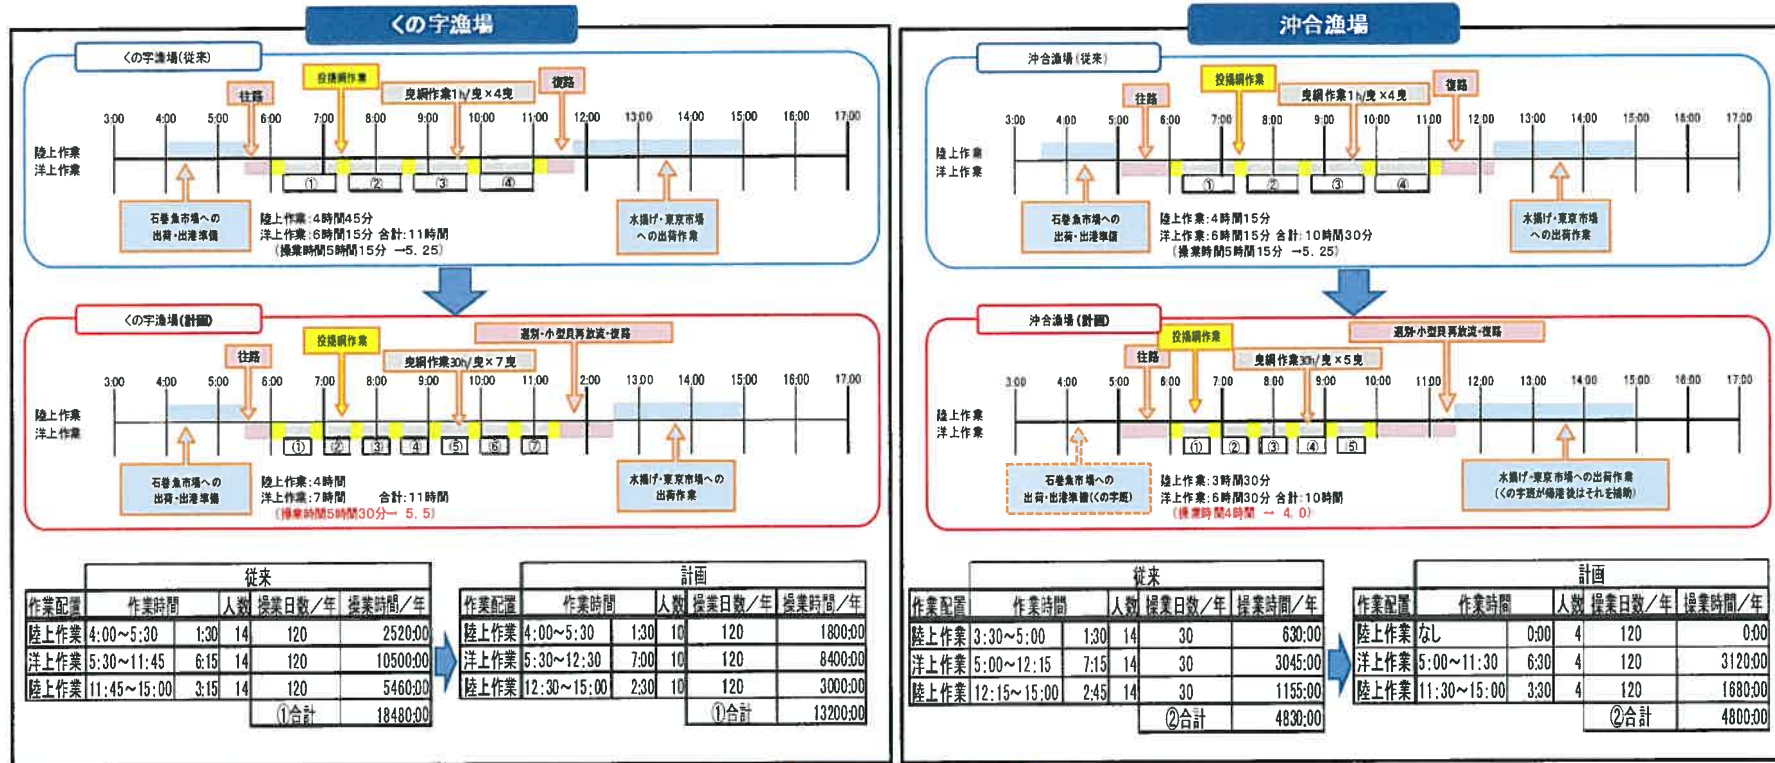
くの字漁場

くの字漁場(従来)

往路 投揚網作業 曳網作業1h/曳×4曳 復路

3:00 4:00 5:00 6:00 7:00 8:00 9:00 10:00 11:00 12:00 13:00 14:00 15:00 16:00 17:00

陸上作業
洋上作業

① ② ③ ④

石巻魚市場への出荷・出漁準備

陸上作業:4時間45分
洋上作業:6時間15分 合計:11時間
(操業時間5時間15分 →5.25)

水揚げ・東京市場への出荷作業

くの字漁場(計画)

往路 投揚網作業 曳網作業30m/曳×7曳 選別・小型貝再放流・復路

3:00 4:00 5:00 6:00 7:00 8:00 9:00 10:00 11:00 12:00 13:00 14:00 15:00 16:00 17:00

陸上作業
洋上作業

① ② ③ ④ ⑤ ⑥ ⑦

石巻魚市場への出荷・出漁準備

陸上作業:4時間
洋上作業:7時間 合計:11時間
(操業時間5時間30分→ 5.5)

水揚げ・東京市場への出荷作業

従来

| 作業配置 | 作業時間 | | 人数 | 操業日数/年 | 操業時間/年 |
|---|---|---|---|---|---|
| 陸上作業 | 4:00~5:30 | 1:30 | 14 | 120 | 2520:00 |
| 洋上作業 | 5:30~11:45 | 6:15 | 14 | 120 | 10500:00 |
| 陸上作業 | 11:45~15:00 | 3:15 | 14 | 120 | 5460:00 |
| | | | | ①合計 | 18480:00 |

計画

| 作業配置 | 作業時間 | | 人数 | 操業日数/年 | 操業時間/年 |
|---|---|---|---|---|---|
| 陸上作業 | 4:00~5:30 | 1:30 | 10 | 120 | 1800:00 |
| 洋上作業 | 5:30~12:30 | 7:00 | 10 | 120 | 8400:00 |
| 陸上作業 | 12:30~15:00 | 2:30 | 10 | 120 | 3000:00 |
| | | | | ①合計 | 13200:00 |

沖合漁場

沖合漁場(従来)

往路 投揚網作業 曳網作業1h/曳×4曳 復路

3:00 4:00 5:00 6:00 7:00 8:00 9:00 10:00 11:00 12:00 13:00 14:00 15:00 16:00 17:00

陸上作業
洋上作業

① ② ③ ④

石巻魚市場への出荷・出漁準備

陸上作業:4時間15分
洋上作業:6時間15分 合計:10時間30分
(操業時間5時間15分 →5.25)

水揚げ・東京市場への出荷作業

沖合漁場(計画)

往路 投揚網作業 曳網作業30m/曳×5曳 選別・小型貝再放流・復路

3:00 4:00 5:00 6:00 7:00 8:00 9:00 10:00 11:00 12:00 13:00 14:00 15:00 16:00 17:00

陸上作業
洋上作業

① ② ③ ④ ⑤

石巻魚市場への出荷・出漁準備(くの字班)

陸上作業:3時間30分
洋上作業:6時間30分 合計:10時間
(操業時間4時間 → 4.0)

水揚げ・東京市場への出荷作業
(くの字班が帰港後はそれを補助)

従来

| 作業配置 | 作業時間 | | 人数 | 操業日数/年 | 操業時間/年 |
|---|---|---|---|---|---|
| 陸上作業 | 3:30~5:00 | 1:30 | 14 | 30 | 630:00 |
| 洋上作業 | 5:00~12:15 | 7:15 | 14 | 30 | 3045:00 |
| 陸上作業 | 12:15~15:00 | 2:45 | 14 | 30 | 1155:00 |
| | | | | ②合計 | 4830:00 |

計画

| 作業配置 | 作業時間 | | 人数 | 操業日数/年 | 操業時間/年 |
|---|---|---|---|---|---|
| 陸上作業 | なし | 0:00 | 4 | 120 | 0:00 |
| 洋上作業 | 5:00~11:30 | 6:30 | 4 | 120 | 3120:00 |
| 陸上作業 | 11:30~15:00 | 3:30 | 4 | 120 | 1680:00 |
| | | | | ②合計 | 4800:00 |